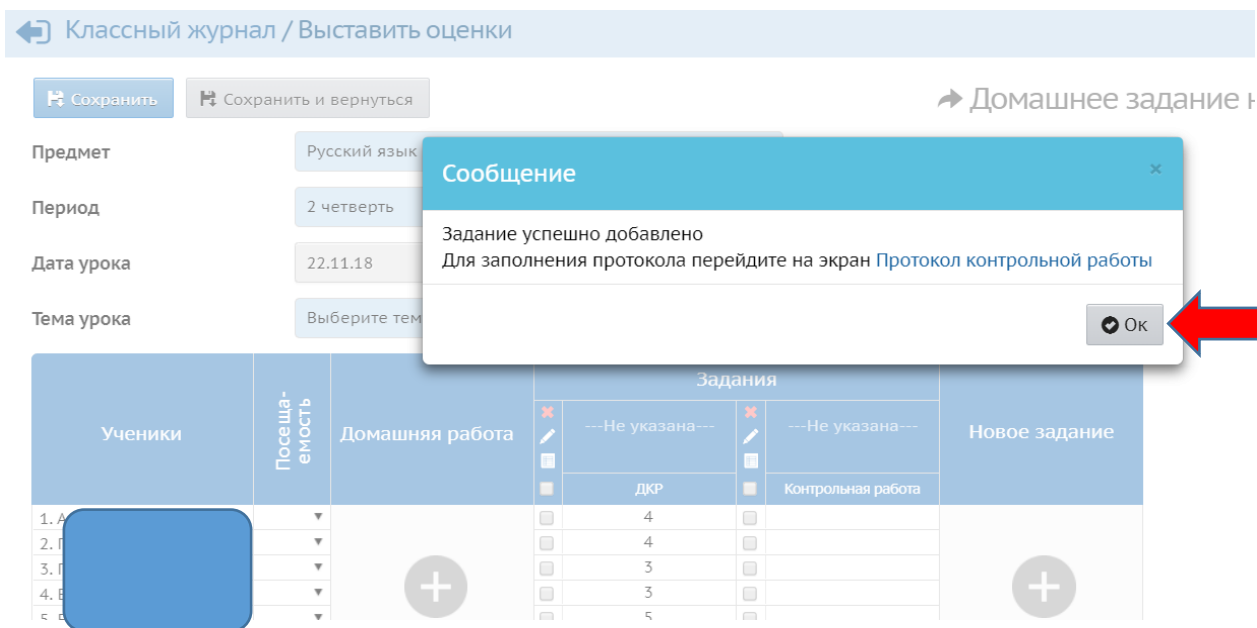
Классный журнал / Выставить оценки

Сохранить | Сохранить и вернуться

Домашнее задание н

Предмет | Русский язык

Период | 2 четверть

Дата урока | 22.11.18

Тема урока | Выберите тем

Сообщение

×

Задание успешно добавлено
Для заполнения протокола перейдите на экран Протокол контрольной работы

Ок

| Ученики | Посещаемость | Домашняя работа | Задания | | | | Новое задание |
|---|---|---|---|---|---|---|---|
| | | | | ---Не указана--- | | ---Не указана--- | |
| | | | | ДКР | | Контрольная работа | |
| 1. А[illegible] | ▼ | | | 4 | | | |
| 2. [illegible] | ▼ | | | 4 | | | |
| 3. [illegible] | ▼ | | | 3 | | | |
| 4. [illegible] | ▼ | | | 3 | | | |
| 5. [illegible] | ▼ | | | 5 | | | |